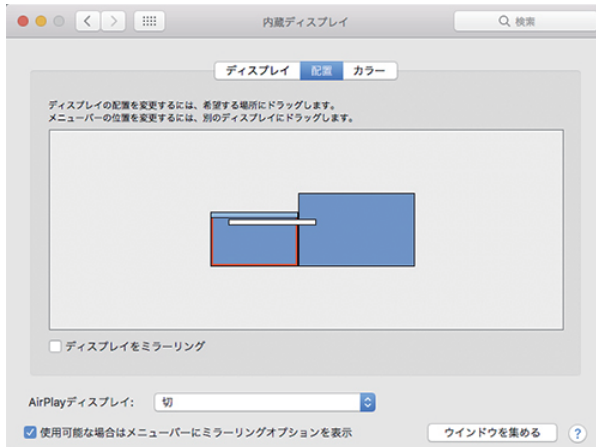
内蔵ディスプレイ

検索

ディスプレイ 配置 カラー

ディスプレイの配置を変更するには、希望する場所にドラッグします。
メニューバーの位置を変更するには、別のディスプレイにドラッグします。

ディスプレイをミラーリング

AirPlayディスプレイ: 切

使用可能な場合はメニューバーにミラーリングオプションを表示

ウインドウを集める

?